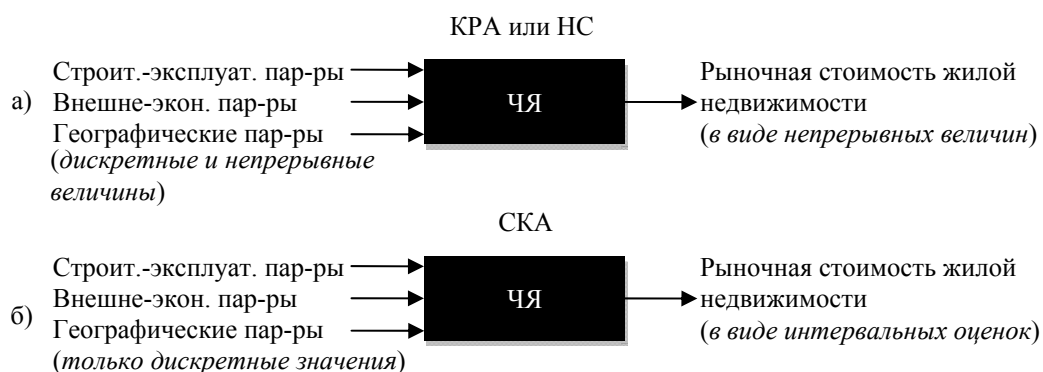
КРА или НС

а) Строит.-эксплуат. пар-ры
Внешне-экон. пар-ры
Географические пар-ры
(дискретные и непрерывные величины)

ЧЯ

Рыночная стоимость жилой недвижимости
(в виде непрерывных величин)

СКА

б) Строит.-эксплуат. пар-ры
Внешне-экон. пар-ры
Географические пар-ры
(только дискретные значения)

ЧЯ

Рыночная стоимость жилой недвижимости
(в виде интервальных оценок)